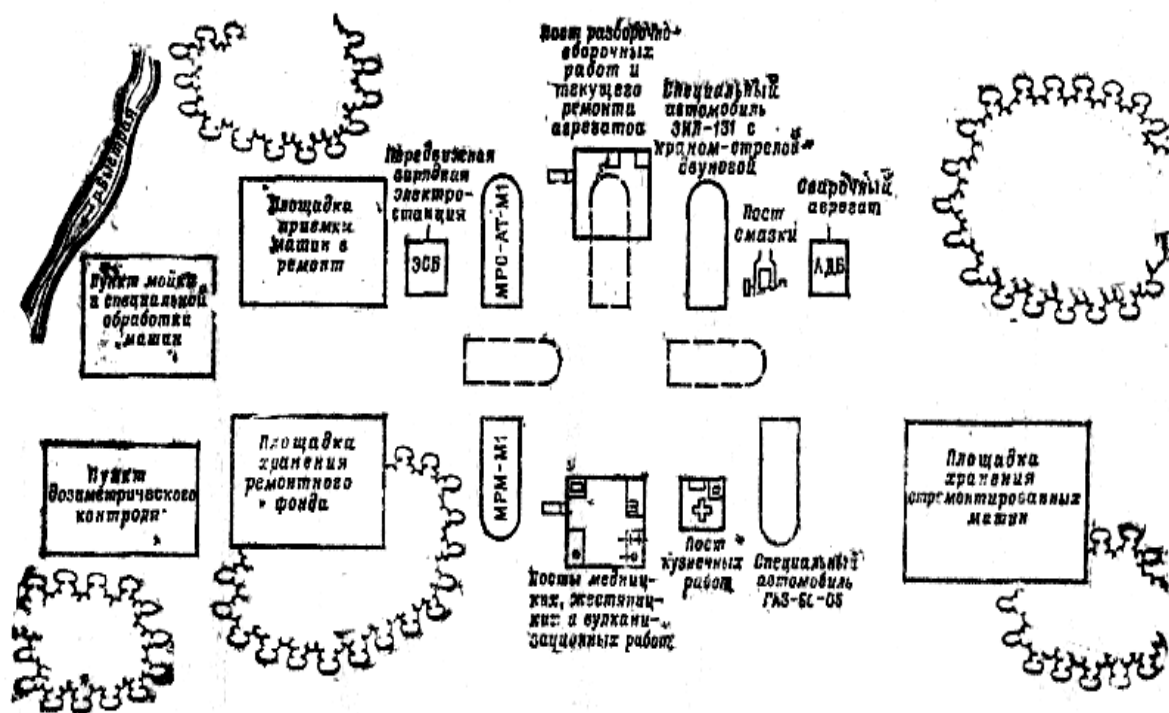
Дорога

Пункт мойки и специальной обработки машин

Площадка приемки машин в ремонт

Передвижная бортовая электростанция

ЭСБ

МРС-АТ-М1

Пост разборочно-сборочных работ и текущего ремонта агрегатов

Специальный автомобиль ЗИЛ-131 с краном-стрелой двуногой

Пост смазки

Сварочный агрегат

АДБ

Пункт дозиметрического контроля

Площадка хранения ремонтного фонда

МРМ-М1

Посты медницких, жестяницких и вулканизационных работ

Пост кузнечных работ

Специальный автомобиль ГАЗ-66-05

Площадка хранения отремонтированных машин